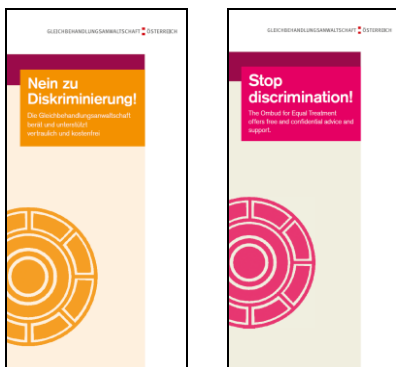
GLEICHBEHANDLUNGSANWALTSCHAFT ÖSTERREICH

Nein zu Diskriminierung!

Die Gleichbehandlungsanwaltschaft berät und unterstützt vertraulich und kostenfrei

GLEICHBEHANDLUNGSANWALTSCHAFT ÖSTERREICH

Stop discrimination!

The Ombud for Equal Treatment offers free and confidential advice and support.